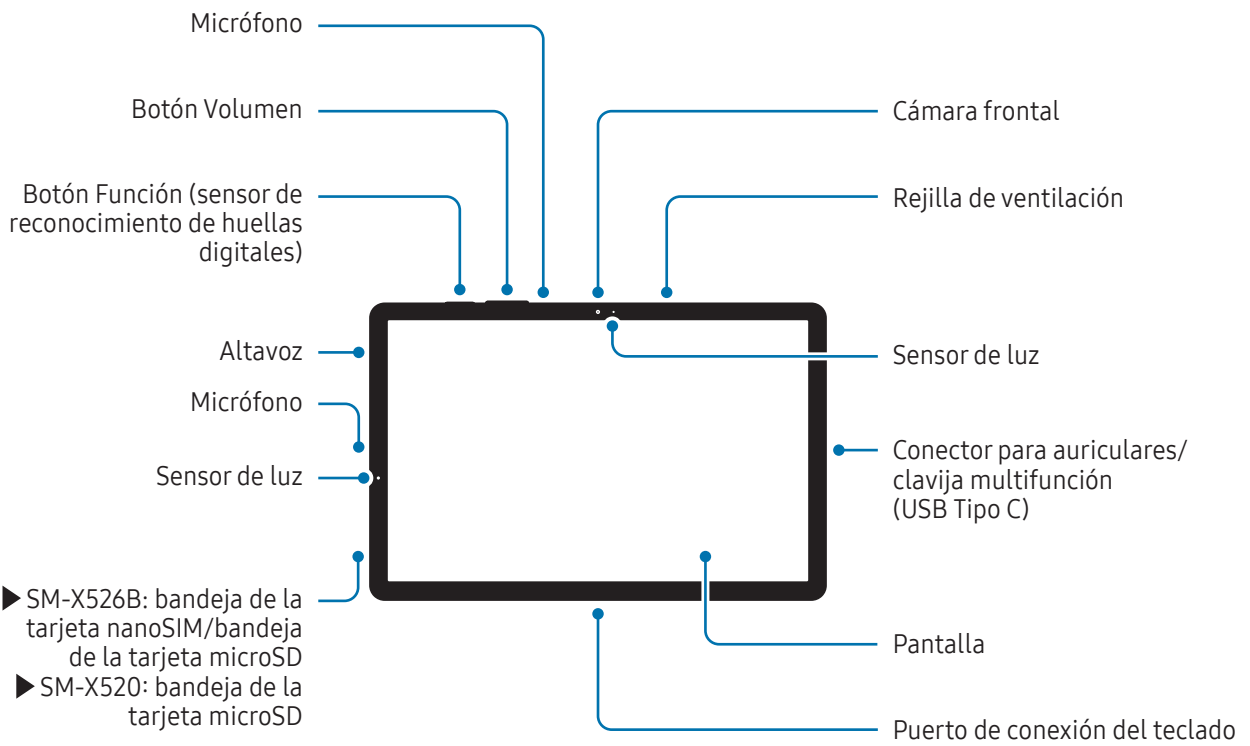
Micrófono

Botón Volumen

Botón Función (sensor de reconocimiento de huellas digitales)

Altavoz

Micrófono

Sensor de luz

▶ SM-X526B: bandeja de la tarjeta nanoSIM/bandeja de la tarjeta microSD
▶ SM-X520: bandeja de la tarjeta microSD

Cámara frontal

Rejilla de ventilación

Sensor de luz

Conector para auriculares/ clavija multifunción (USB Tipo C)

Pantalla

Puerto de conexión del teclado